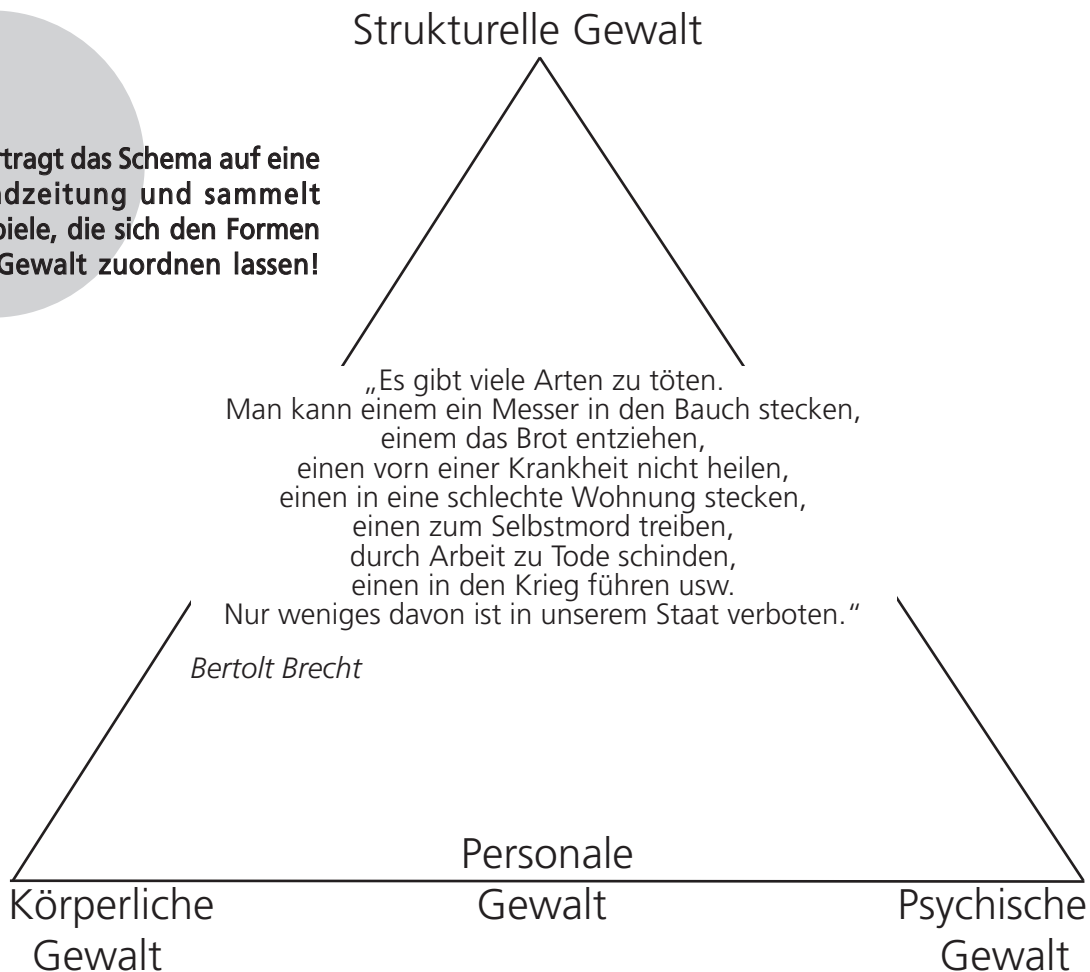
Strukturelle Gewalt

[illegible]tragt das Schema auf eine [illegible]dzeitung und sammelt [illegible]piele, die sich den Formen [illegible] Gewalt zuordnen lassen!

„Es gibt viele Arten zu töten.
Man kann einem ein Messer in den Bauch stecken,
einem das Brot entziehen,
einen vorn einer Krankheit nicht heilen,
einen in eine schlechte Wohnung stecken,
einen zum Selbstmord treiben,
durch Arbeit zu Tode schinden,
einen in den Krieg führen usw.
Nur weniges davon ist in unserem Staat verboten."

Bertolt Brecht

Personale Gewalt

Körperliche Gewalt

Psychische Gewalt